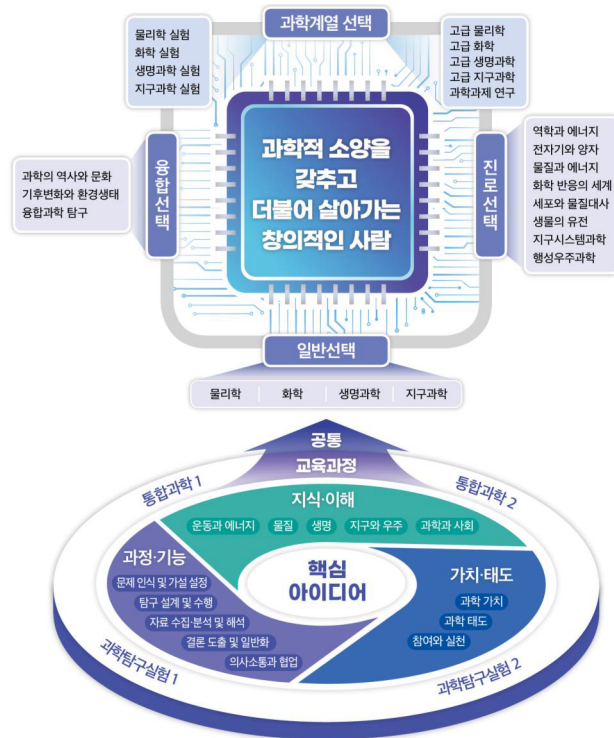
과학계열 선택

물리학 실험
화학 실험
생명과학 실험
지구과학 실험

고급 물리학
고급 화학
고급 생명과학
고급 지구과학
과학과제 연구

융합선택

과학의 역사와 문화
기후변화와 환경생태
융합과학 탐구

과학적 소양을 갖추고 더불어 살아가는 창의적인 사람

진로선택

역학과 에너지
전자기와 양자
물질과 에너지
화학 반응의 세계
세포와 물질대사
생물의 유전
지구시스템과학
행성우주과학

일반선택

물리학
화학
생명과학
지구과학

공통 교육과정

통합과학 1

통합과학 2

지식·이해

운동과 에너지
물질
생명
지구와 우주
과학과 사회

과정·기능

문제 인식 및 가설 설정
탐구 설계 및 수행
자료 수집·분석 및 해석
결론 도출 및 일반화
의사소통과 협업

핵심 아이디어

가치·태도

과학 가치
과학 태도
참여와 실천

과학탐구실험 1

과학탐구실험 2